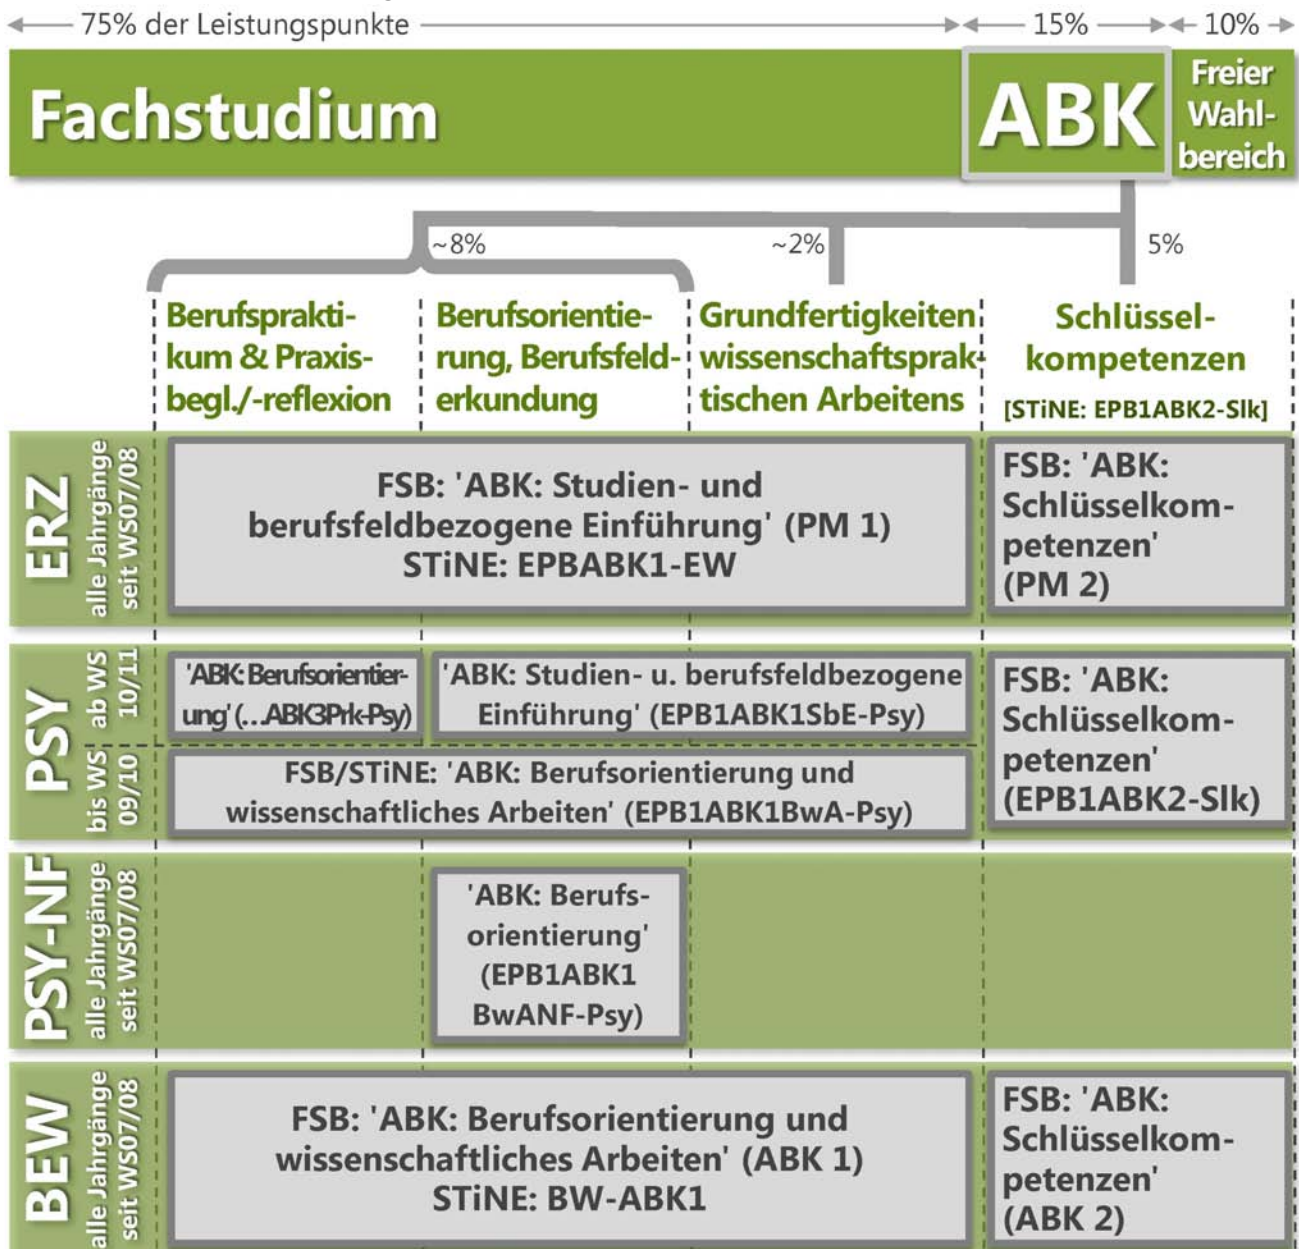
75% der Leistungspunkte
15%
10%

Fachstudium

ABK

Freier Wahlbereich

~8%
~2%
5%

Berufspraktikum & Praxisbegl./-reflexion

Berufsorientierung, Berufsfelderkundung

Grundfertigkeiten wissenschaftspraktischen Arbeitens

Schlüsselkompetenzen [STiNE: EPB1ABK2-Slk]

ERZ
alle Jahrgänge seit WS07/08

FSB: 'ABK: Studien- und berufsfeldbezogene Einführung' (PM 1) STiNE: EPBABK1-EW

FSB: 'ABK: Schlüsselkompetenzen' (PM 2)

PSY
ab WS 10/11
bis WS 09/10

'ABK: Berufsorientierung' (...ABK3Prk-Psy)

'ABK: Studien- u. berufsfeldbezogene Einführung' (EPB1ABK1SbE-Psy)

FSB/STiNE: 'ABK: Berufsorientierung und wissenschaftliches Arbeiten' (EPB1ABK1BwA-Psy)

FSB: 'ABK: Schlüsselkompetenzen' (EPB1ABK2-Slk)

PSY-NF
alle Jahrgänge seit WS07/08

'ABK: Berufsorientierung' (EPB1ABK1 BwANF-Psy)

BEW
alle Jahrgänge seit WS07/08

FSB: 'ABK: Berufsorientierung und wissenschaftliches Arbeiten' (ABK 1) STiNE: BW-ABK1

FSB: 'ABK: Schlüsselkompetenzen' (ABK 2)